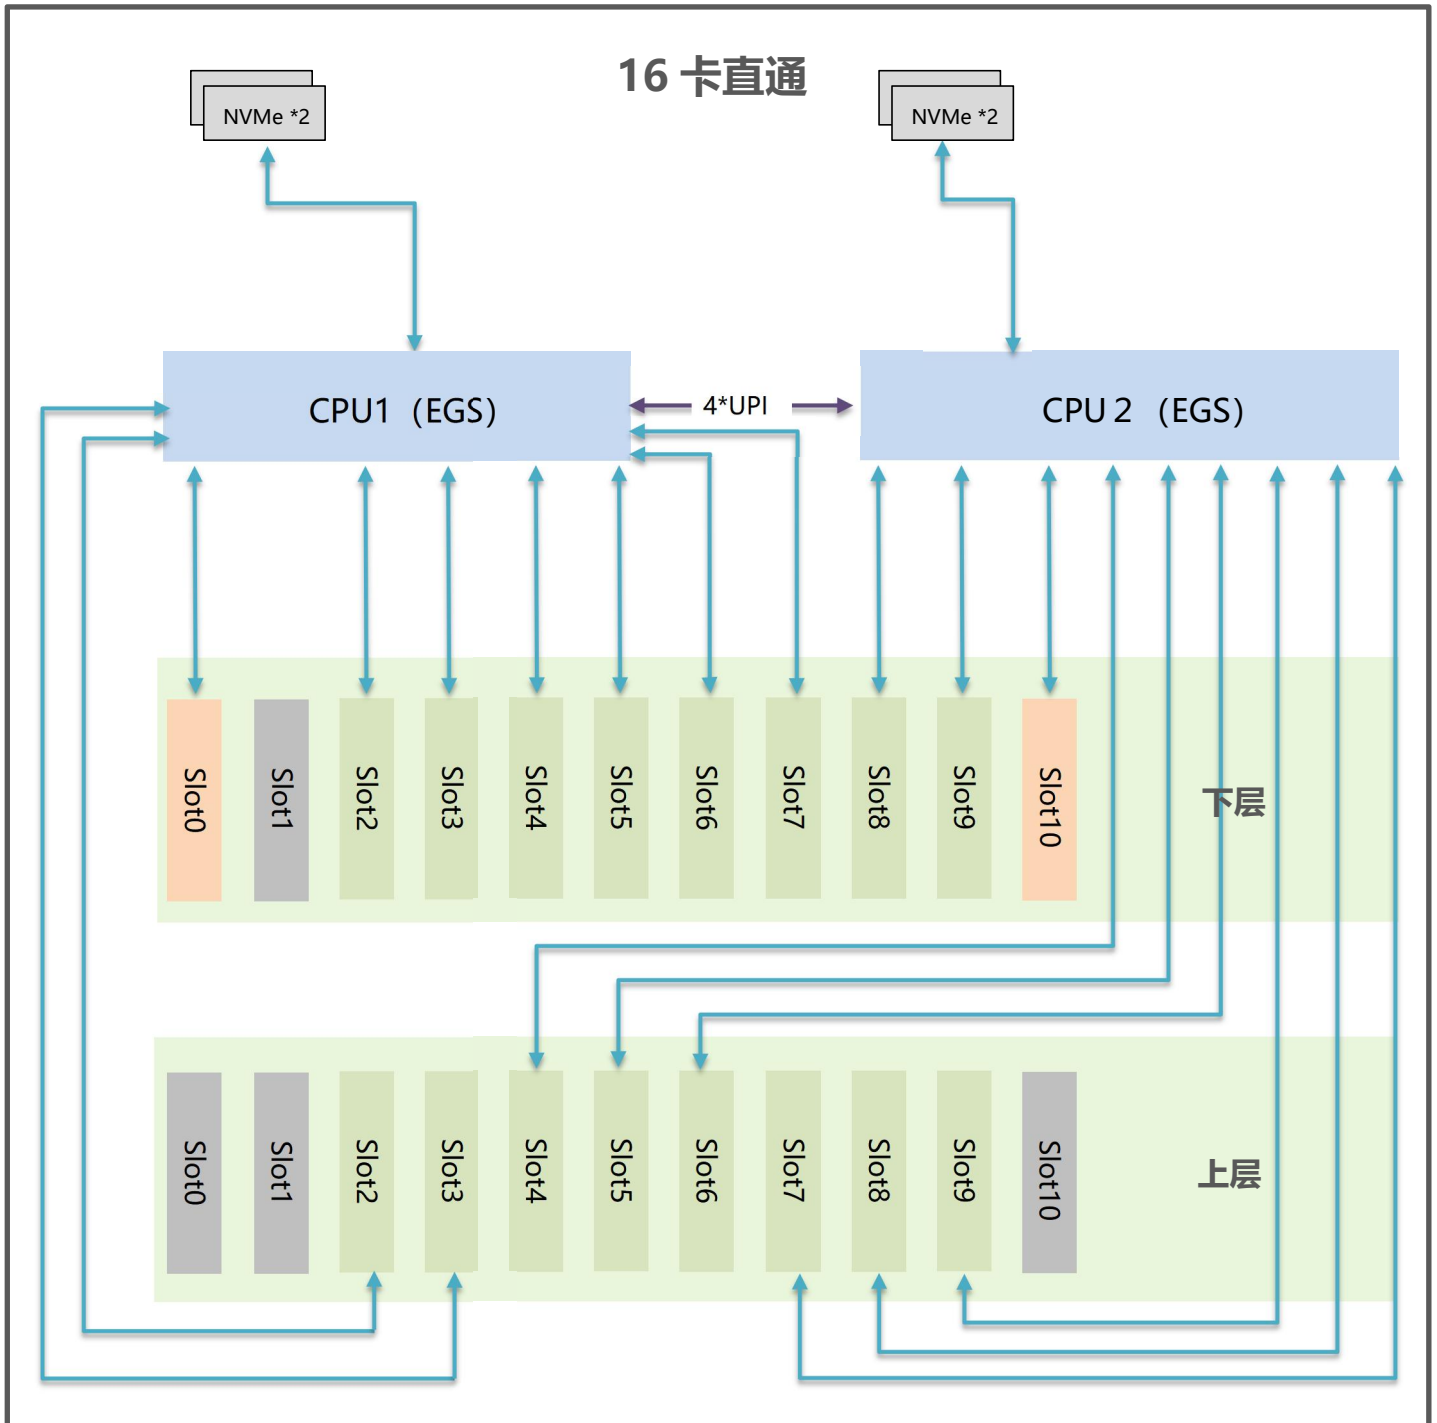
16 卡直通

NVMe *2

NVMe *2

CPU1 （EGS）

4*UPI

CPU 2 （EGS）

Slot0
Slot1
Slot2
Slot3
Slot4
Slot5
Slot6
Slot7
Slot8
Slot9
Slot10

下层

Slot0
Slot1
Slot2
Slot3
Slot4
Slot5
Slot6
Slot7
Slot8
Slot9
Slot10

上层